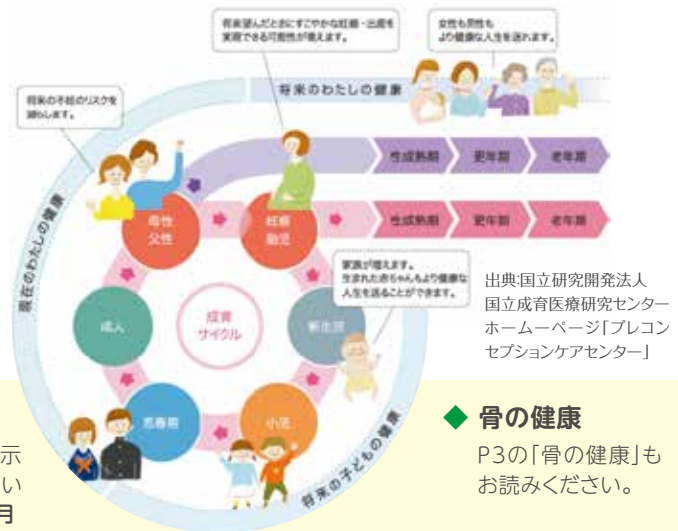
将来望んだときにすこやかな妊娠・出産を実現できる可能性が増えます。

女性も男性もより健康な人生を送れます。

将来のわたしの健康

将来の不妊のリスクを減らします。

性成熟期

更年期

老年期

母性
父性

妊娠
胎児

性成熟期

更年期

老年期

現在のわたしの健康

家族が増えます。
生まれた赤ちゃんもより健康な人生を送ることができます。

成人

成育
サイクル

新生児

思春期

小児

将来の子どもの健康

出典:国立研究開発法人
国立成育医療研究センター
ホームーページ「プレコンセプションケアセンター」

◆ 骨の健康

P3の「骨の健康」もお読みください。

示
い
月